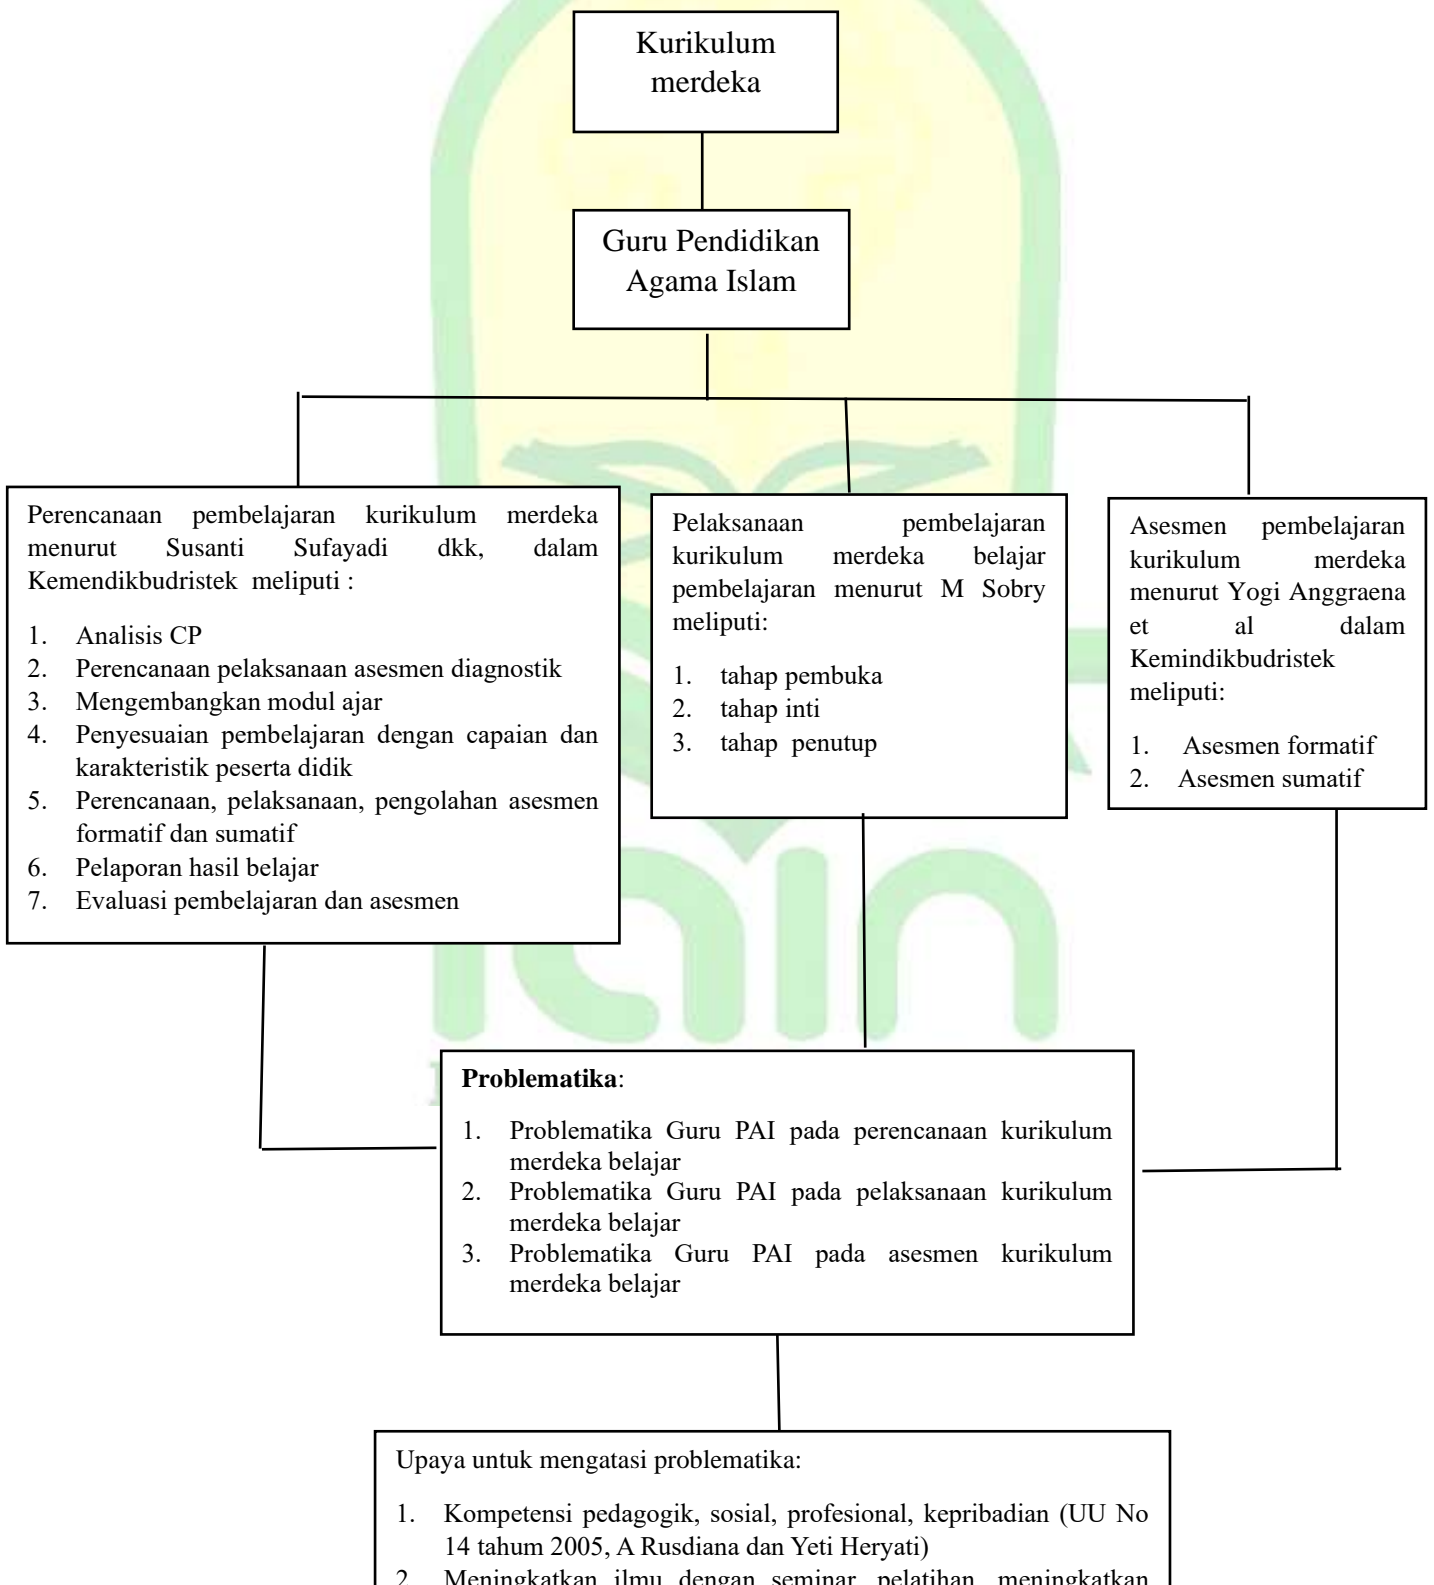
Kurikulum merdeka

Guru Pendidikan Agama Islam

Perencanaan pembelajaran kurikulum merdeka menurut Susanti Sufayadi dkk, dalam Kemendikbudristek meliputi :

1. Analisis CP
2. Perencanaan pelaksanaan asesmen diagnostik
3. Mengembangkan modul ajar
4. Penyesuaian pembelajaran dengan capaian dan karakteristik peserta didik
5. Perencanaan, pelaksanaan, pengolahan asesmen formatif dan sumatif
6. Pelaporan hasil belajar
7. Evaluasi pembelajaran dan asesmen

Pelaksanaan pembelajaran kurikulum merdeka belajar pembelajaran menurut M Sobry meliputi:

1. tahap pembuka
2. tahap inti
3. tahap penutup

Asesmen pembelajaran kurikulum merdeka menurut Yogi Anggraena et al dalam Kemindikbudristek meliputi:

1. Asesmen formatif
2. Asesmen sumatif

**Problematika**:

1. Problematika Guru PAI pada perencanaan kurikulum merdeka belajar
2. Problematika Guru PAI pada pelaksanaan kurikulum merdeka belajar
3. Problematika Guru PAI pada asesmen kurikulum merdeka belajar

Upaya untuk mengatasi problematika:

1. Kompetensi pedagogik, sosial, profesional, kepribadian (UU No 14 tahum 2005, A Rusdiana dan Yeti Heryati)
2. Meningkatkan ilmu dengan seminar, pelatihan, meningkatkan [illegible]